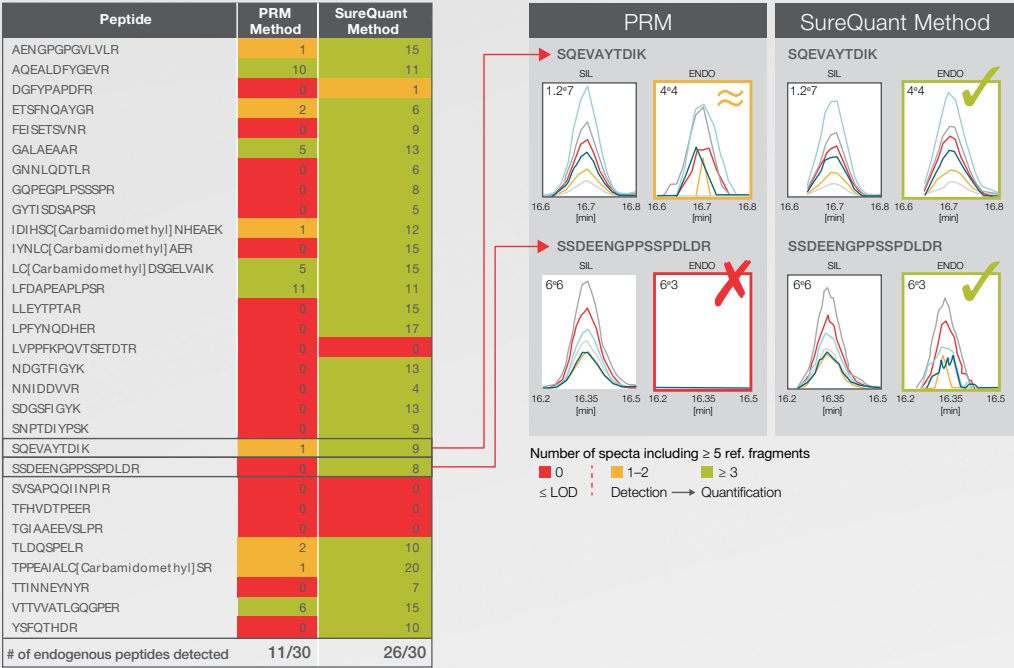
| Peptide | PRM Method | SureQuant Method |
|---|---|---|
| AENGPGPGVLVLR | 1 | 15 |
| AQEALDFYGEVR | 10 | 11 |
| DGFYPAPDFR | 0 | 1 |
| ETSFNQAYGR | 2 | 6 |
| FEISETSVNR | 0 | 9 |
| GALAEAAR | 5 | 13 |
| GNNLQDTLR | 0 | 6 |
| GQPEGPLPSSSPR | 0 | 8 |
| GYTISDSAPSR | 0 | 5 |
| IDIHSC[Carbamidomethyl]NHEAEK | 1 | 12 |
| IYNLC[Carbamidomethyl]AER | 0 | 15 |
| LC[Carbamidomethyl]DSGELVAIK | 5 | 15 |
| LFDAPEAPLPSR | 11 | 11 |
| LLEYTPTAR | 0 | 15 |
| LPFYNQDHER | 0 | 17 |
| LVPPFKPQVTSETDTR | 0 | 0 |
| NDGTFIGYK | 0 | 13 |
| NNIDDVVR | 0 | 4 |
| SDGSFIGYK | 0 | 13 |
| SNPTDIYPSK | 0 | 9 |
| SQEVAYTDIK | 1 | 9 |
| SSDEENGPPSSPDLDR | 0 | 8 |
| SVSAPQQIINPIR | 0 | 0 |
| TFHVDTPEER | 0 | 0 |
| TGIAAEEVSLPR | 0 | 0 |
| TLDQSPELR | 2 | 10 |
| TPPEAIALC[Carbamidomethyl]SR | 1 | 20 |
| TTINNEYNYR | 0 | 7 |
| VTTVVATLGQGPER | 6 | 15 |
| YSFQTHDR | 0 | 10 |
| # of endogenous peptides detected | 11/30 | 26/30 |

PRM

SQEVAYTDIK
SIL ENDO
1.2e7 4e4 ≈
16.6 16.7 16.8 [min] 16.6 16.7 16.8 [min]

SSDEENGPPSSPDLDR
SIL ENDO
6e6 6e3 ✗
16.2 16.35 16.5 [min] 16.2 16.35 16.5 [min]

SureQuant Method

SQEVAYTDIK
SIL ENDO
1.2e7 4e4 ✓
16.6 16.7 16.8 [min] 16.6 16.7 16.8 [min]

SSDEENGPPSSPDLDR
SIL ENDO
6e6 6e3 ✓
16.2 16.35 16.5 [min] 16.2 16.35 16.5 [min]

Number of specta including ≥ 5 ref. fragments
0 1–2 ≥ 3
≤ LOD Detection ⟶ Quantification